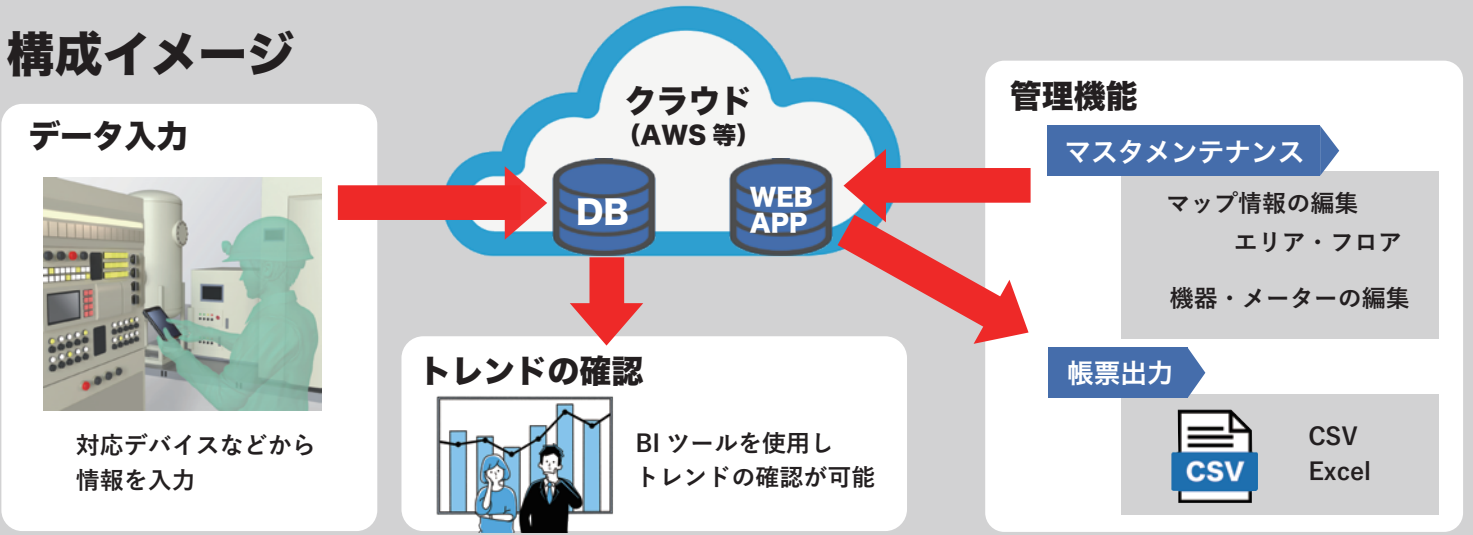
構成イメージ

データ入力

対応デバイスなどから情報を入力

クラウド
(AWS 等)

DB

WEB APP

トレンドの確認

BI ツールを使用し
トレンドの確認が可能

管理機能

マスタメンテナンス

マップ情報の編集
エリア・フロア

機器・メーターの編集

帳票出力

CSV

CSV
Excel